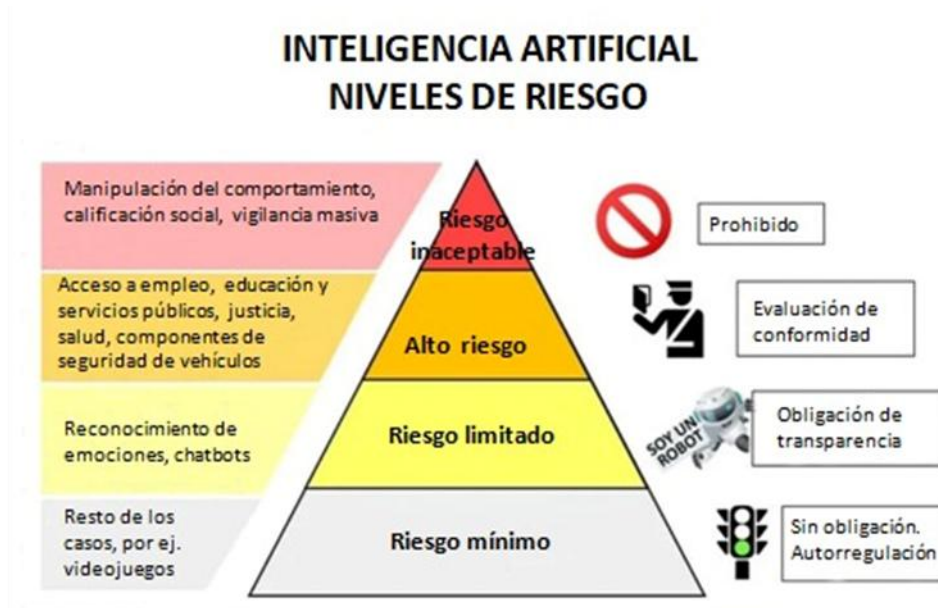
INTELIGENCIA ARTIFICIAL
NIVELES DE RIESGO

Manipulación del comportamiento, calificación social, vigilancia masiva

Riesgo inaceptable

Prohibido

Acceso a empleo, educación y servicios públicos, justicia, salud, componentes de seguridad de vehículos

Alto riesgo

Evaluación de conformidad

Reconocimiento de emociones, chatbots

Riesgo limitado

SOY UN ROBOT

Obligación de transparencia

Resto de los casos, por ej. videojuegos

Riesgo mínimo

Sin obligación. Autorregulación